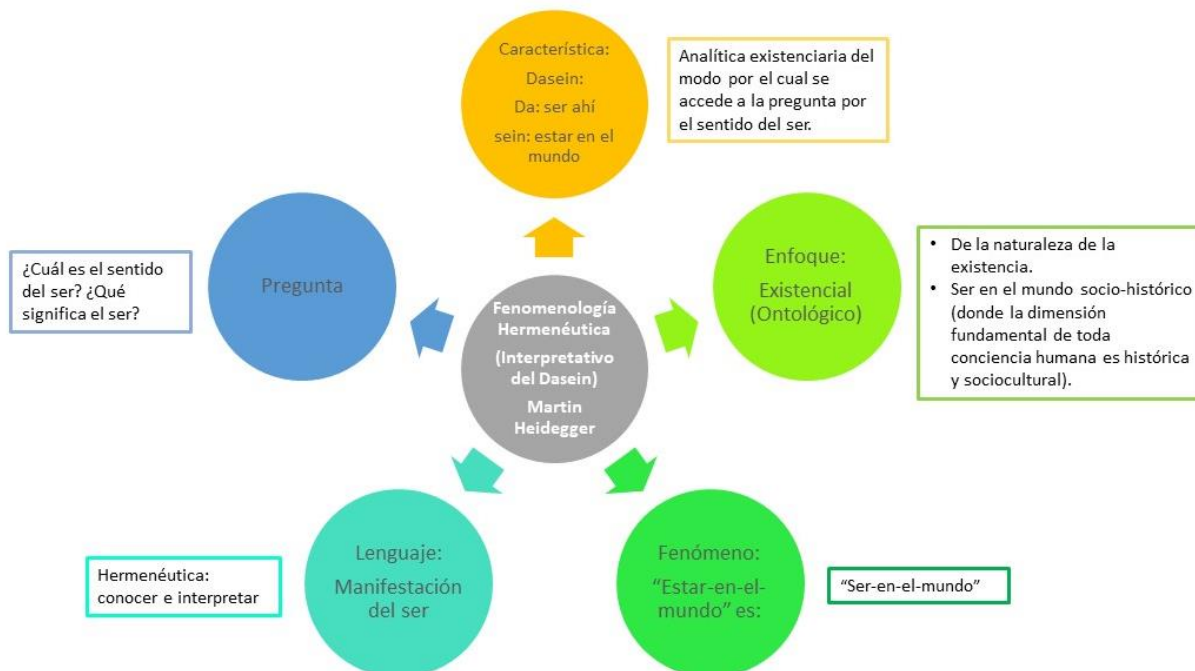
Característica:
Dasein:
Da: ser ahí
sein: estar en el mundo

Analítica existenciaria del modo por el cual se accede a la pregunta por el sentido del ser.

Pregunta

¿Cuál es el sentido del ser? ¿Qué significa el ser?

Fenomenología Hermenéutica
(Interpretativo del Dasein)
Martin Heidegger

Enfoque:
Existencial
(Ontológico)

- De la naturaleza de la existencia.
- Ser en el mundo socio-histórico (donde la dimensión fundamental de toda conciencia humana es histórica y sociocultural).

Lenguaje:
Manifestación del ser

Hermenéutica:
conocer e interpretar

Fenómeno:
"Estar-en-el-mundo" es:

"Ser-en-el-mundo"